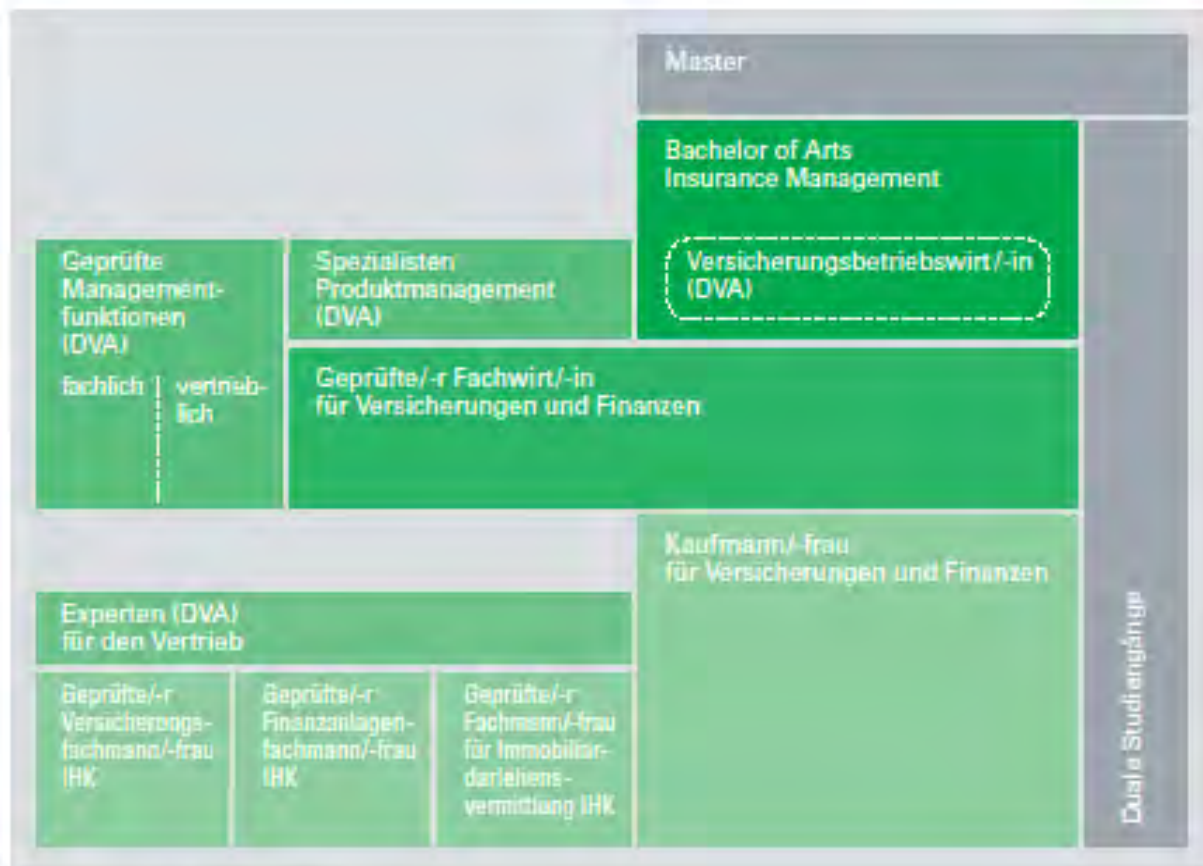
Master

Bachelor of Arts
Insurance Management

Versicherungsbetriebswirt/-in (DVA)

Geprüfte Managementfunktionen (DVA)

fachlich

vertrieblich

Spezialisten Produktmanagement (DVA)

Geprüfte/-r Fachwirt/-in für Versicherungen und Finanzen

Kaufmann/-frau für Versicherungen und Finanzen

Experten (DVA) für den Vertrieb

Geprüfte/-r Versicherungsfachmann/-frau IHK

Geprüfte/-r Finanzanlagenfachmann/-frau IHK

Geprüfte/-r Fachmann/-frau für Immobiliardarlehensvermittlung IHK

Duale Studiengänge